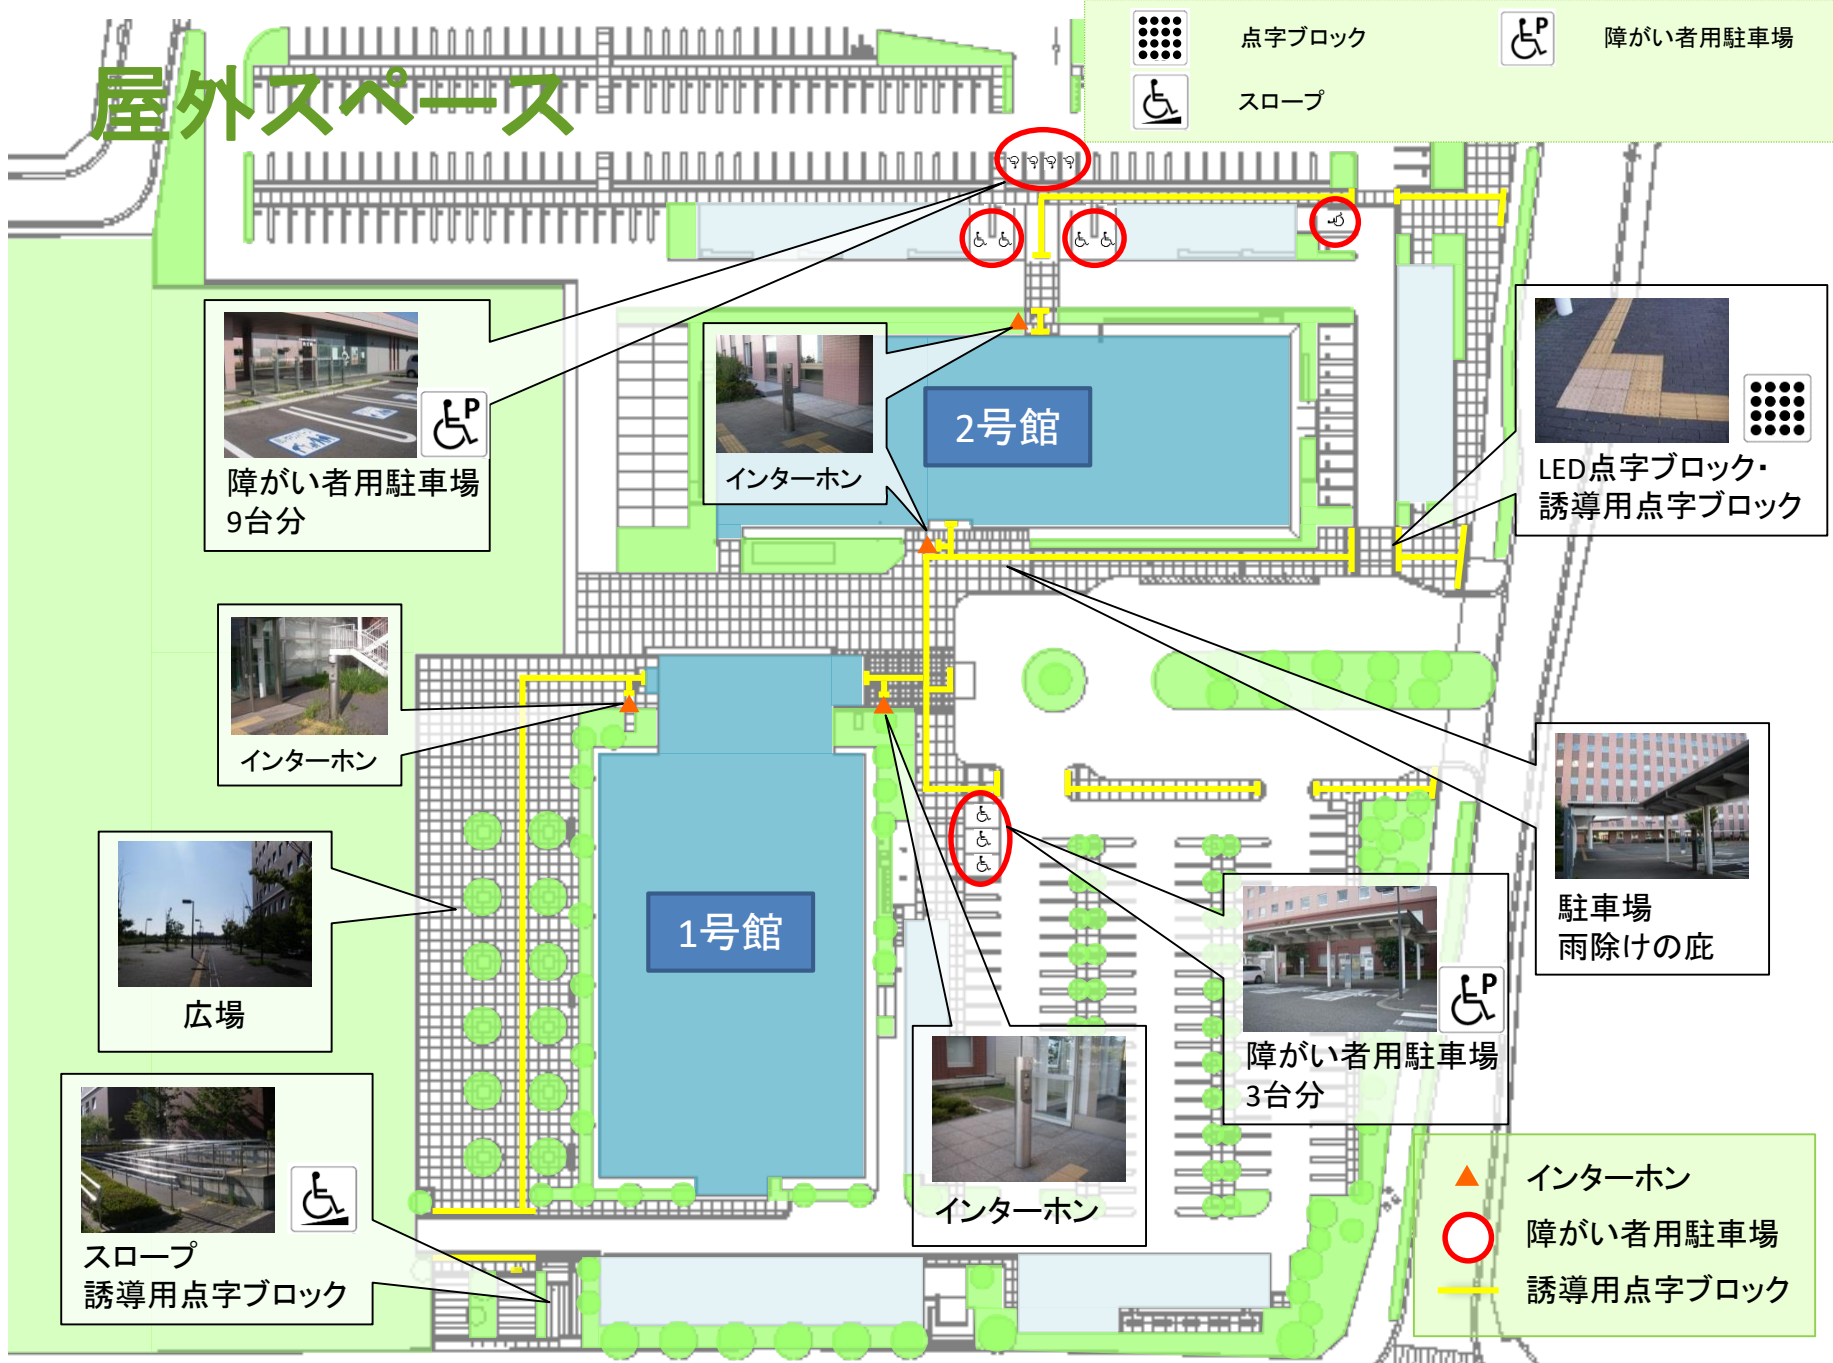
屋外スペース

点字ブロック

障がい者用駐車場

スロープ

障がい者用駐車場
9台分

インターホン

2号館

LED点字ブロック・
誘導用点字ブロック

インターホン

1号館

広場

駐車場
雨除けの庇

障がい者用駐車場
3台分

インターホン

スロープ
誘導用点字ブロック

インターホン
障がい者用駐車場
誘導用点字ブロック